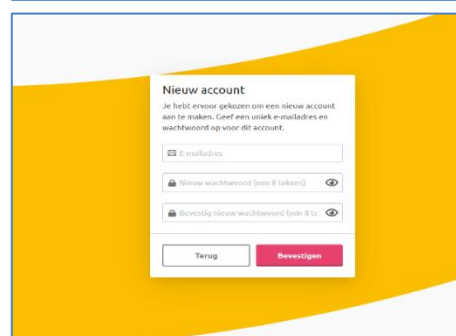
Nieuw account

Je hebt ervoor gekozen om een nieuw account aan te maken. Geef een uniek e-mailadres en wachtwoord op voor dit account.

E-mailadres

Nieuw wachtwoord (min 8 tekens)

Bevestig nieuw wachtwoord (min 8 te

Terug

Bevestigen